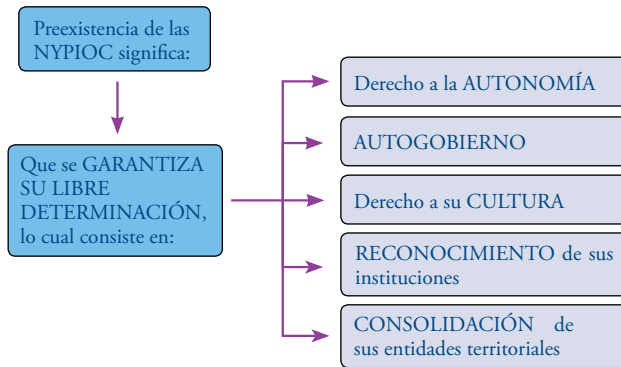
Preexistencia de las NYPIOC significa:

Que se GARANTIZA SU LIBRE DETERMINACIÓN, lo cual consiste en:

Derecho a la AUTONOMÍA

AUTOGOBIERNO

Derecho a su CULTURA

RECONOCIMIENTO de sus instituciones

CONSOLIDACIÓN de sus entidades territoriales